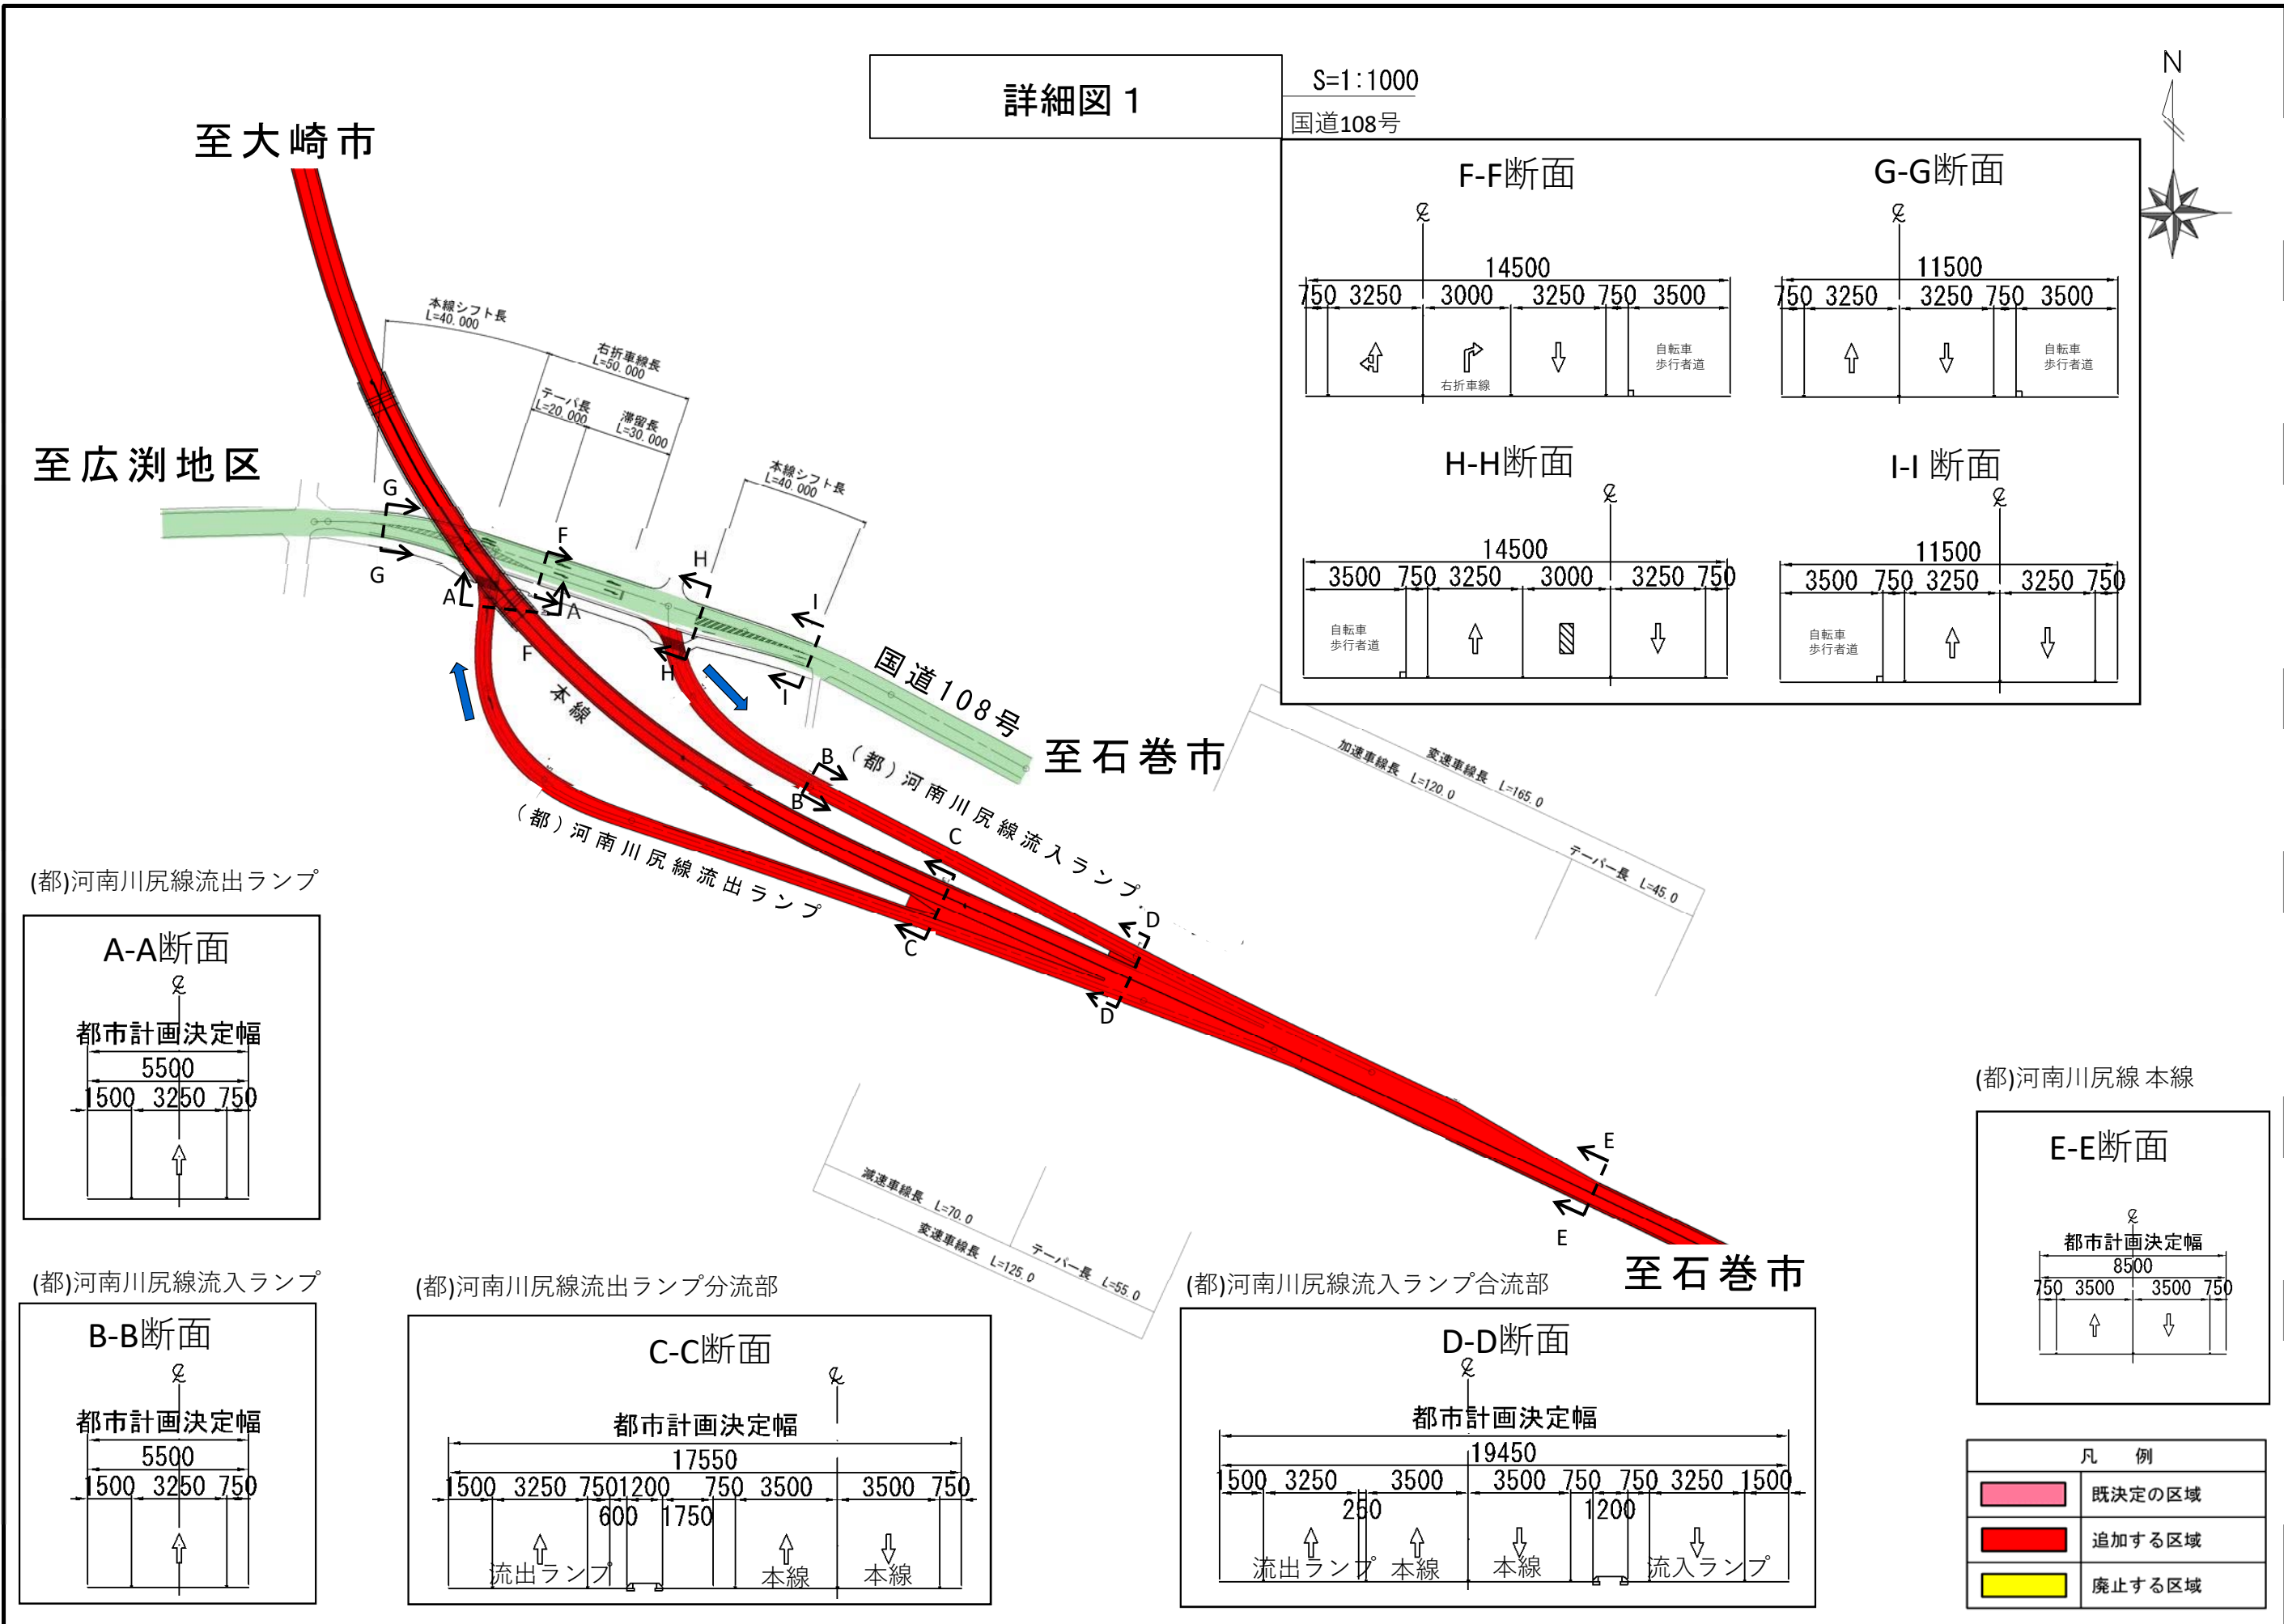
詳細図１

S=1:1000

国道108号

N

至大崎市

至広渕地区

至石巻市

至石巻市

国道108号

本線

(都)河南川尻線流入ランプ

(都)河南川尻線流出ランプ

本線シフト長 L=40.000

右折車線長 L=50.000

テーパ長 L=20.000

滞留長 L=30.000

本線シフト長 L=40.000

加速車線長 L=120.0

変速車線長 L=165.0

テーパー長 L=45.0

減速車線長 L=70.0

変速車線長 L=125.0

テーパー長 L=55.0

G G A A F F H H I I B B C C D D E E

F-F断面

14500

| 750 | 3250 | 3000 | 3250 | 750 | 3500 |
|---|---|---|---|---|---|
| | ⇧ | 右折車線 | ⇩ | | 自転車歩行者道 |

G-G断面

11500

| 750 | 3250 | 3250 | 750 | 3500 |
|---|---|---|---|---|
| | ⇧ | ⇩ | | 自転車歩行者道 |

H-H断面

14500

| 3500 | 750 | 3250 | 3000 | 3250 | 750 |
|---|---|---|---|---|---|
| 自転車歩行者道 | | ⇧ | | ⇩ | |

I-I 断面

11500

| 3500 | 750 | 3250 | 3250 | 750 |
|---|---|---|---|---|
| 自転車歩行者道 | | ⇧ | ⇩ | |

(都)河南川尻線流出ランプ

A-A断面

都市計画決定幅

5500

1500 3250 750

(都)河南川尻線流入ランプ

B-B断面

都市計画決定幅

5500

1500 3250 750

(都)河南川尻線流出ランプ分流部

C-C断面

都市計画決定幅

17550

1500 3250 750 1200 750 3500 3500 750

600 1750

流出ランプ 本線 本線

(都)河南川尻線流入ランプ合流部

D-D断面

都市計画決定幅

19450

1500 3250 3500 3500 750 750 3250 1500

250 1200

流出ランプ 本線 本線 流入ランプ

(都)河南川尻線 本線

E-E断面

都市計画決定幅

8500

750 3500 3500 750

| 凡 例 |
|---|
| 既決定の区域 |
| 追加する区域 |
| 廃止する区域 |